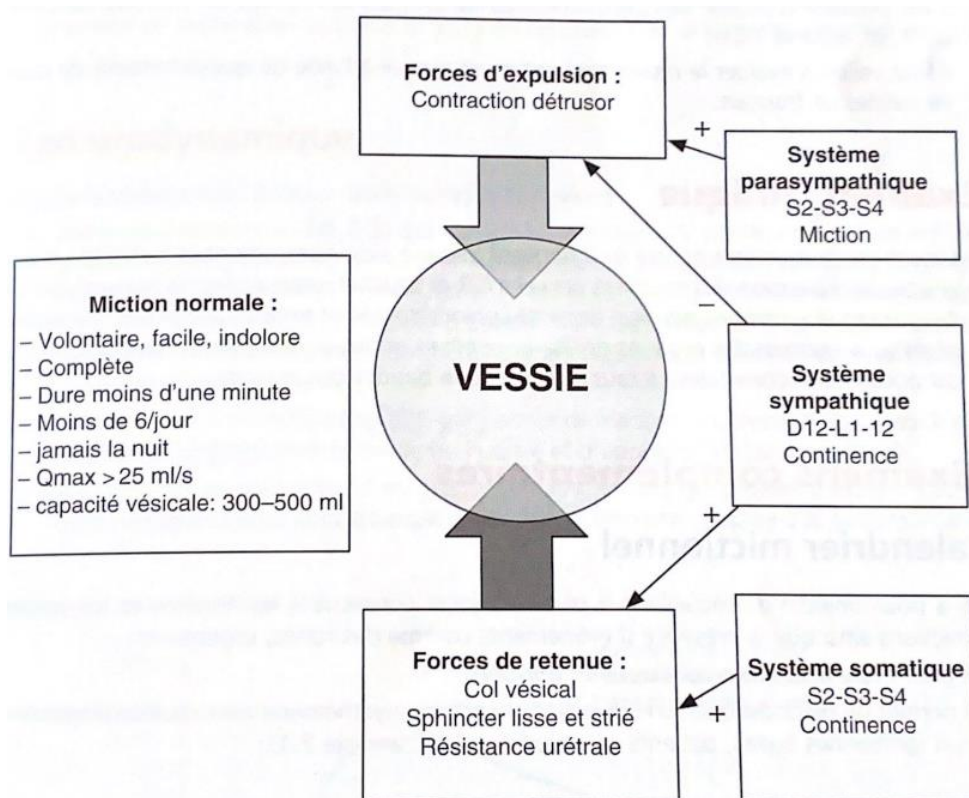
Forces d'expulsion :
Contraction détrusor

+

Système parasympathique
S2-S3-S4
Miction

Miction normale :
– Volontaire, facile, indolore
– Complète
– Dure moins d'une minute
– Moins de 6/jour
– jamais la nuit
– Qmax > 25 ml/s
– capacité vésicale: 300–500 ml

VESSIE

–

Système sympathique
D12-L1-12
Continence

+

Forces de retenue :
Col vésical
Sphincter lisse et strié
Résistance urétrale

+

Système somatique
S2-S3-S4
Continence